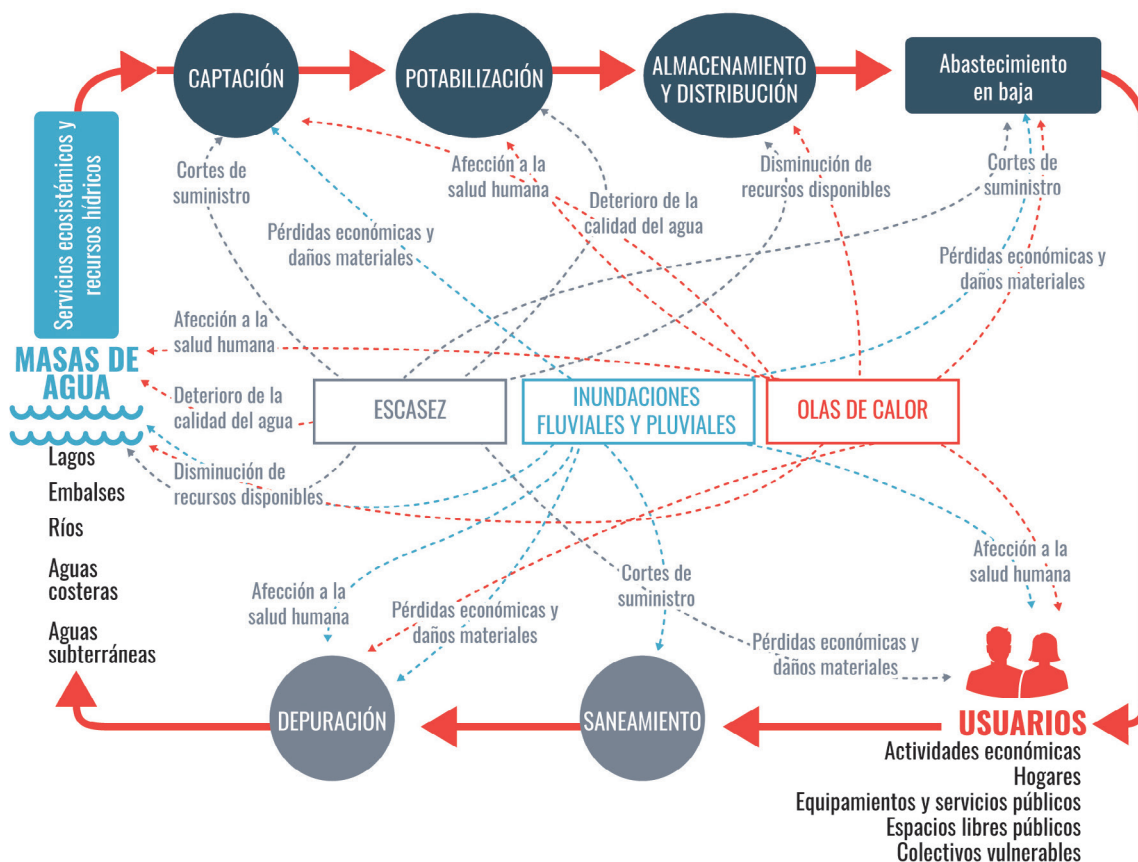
CAPTACIÓN

POTABILIZACIÓN

ALMACENAMIENTO Y DISTRIBUCIÓN

Abastecimiento en baja

Servicios ecosistémicos y recursos hídricos

Cortes de suministro

Pérdidas económicas y daños materiales

Afección a la salud humana

Deterioro de la calidad del agua

Disminución de recursos disponibles

Cortes de suministro

Pérdidas económicas y daños materiales

MASAS DE AGUA

Afección a la salud humana

Deterioro de la calidad del agua

Disminución de recursos disponibles

Lagos

Embalses

Ríos

Aguas costeras

Aguas subterráneas

ESCASEZ

INUNDACIONES FLUVIALES Y PLUVIALES

OLAS DE CALOR

Afección a la salud humana

Afección a la salud humana

Pérdidas económicas y daños materiales

Cortes de suministro

Pérdidas económicas y daños materiales

DEPURACIÓN

SANEAMIENTO

USUARIOS
Actividades económicas
Hogares
Equipamientos y servicios públicos
Espacios libres públicos
Colectivos vulnerables